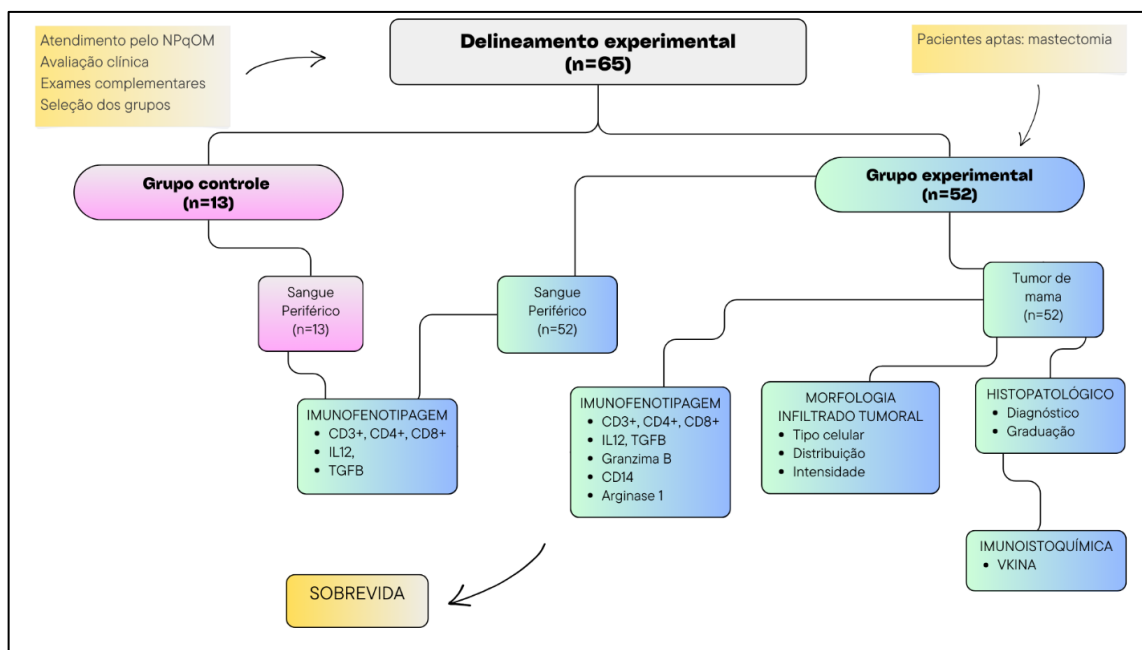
Atendimento pelo NPqOM
Avaliação clínica
Exames complementares
Seleção dos grupos

Delineamento experimental
(n=65)

Pacientes aptas: mastectomia

Grupo controle
(n=13)

Grupo experimental
(n=52)

Sangue Periférico
(n=13)

Sangue Periférico
(n=52)

Tumor de mama
(n=52)

IMUNOFENOTIPAGEM
• CD3+, CD4+, CD8+
• IL12,
• TGFB

IMUNOFENOTIPAGEM
• CD3+, CD4+, CD8+
• IL12, TGFB
• Granzima B
• CD14
• Arginase 1

MORFOLOGIA INFILTRADO TUMORAL
• Tipo celular
• Distribuição
• Intensidade

HISTOPATOLÓGICO
• Diagnóstico
• Graduação

IMUNOISTOQUÍMICA
• VKINA

SOBREVIDA